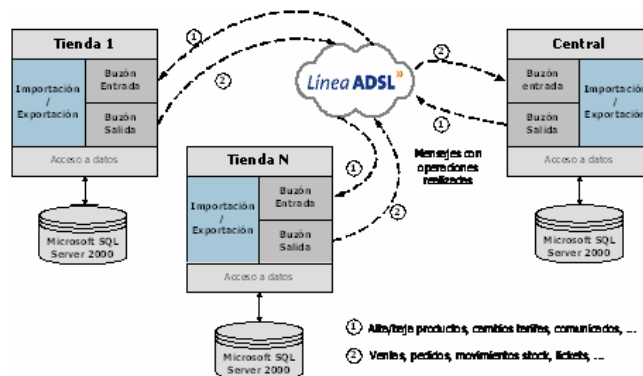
Tienda 1

Importación / Exportación

Buzón Entrada

Buzón Salida

Acceso a datos

Microsoft SQL Server 2000

①

②

Línea ADSL

②

①

Central

Buzón entrada

Buzón Salida

Importación / Exportación

Acceso a datos

Microsoft SQL Server 2000

Mensajes con operaciones realizadas

Tienda N

Importación / Exportación

Buzón Entrada

Buzón Salida

Acceso a datos

①

②

Microsoft SQL Server 2000

Microsoft SQL Server 2000

① Alta/baja productos, cambios tarifas, comunicados, ...

② Ventas, pedidos, movimientos stock, tickets, ...